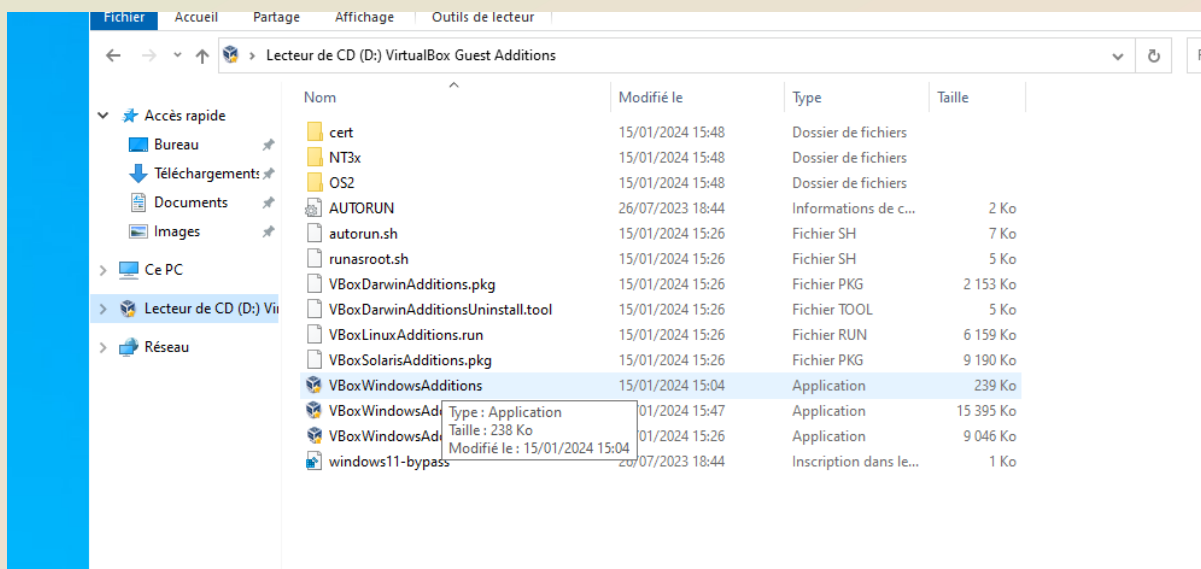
Fichier Accueil Partage Affichage Outils de lecteur

Lecteur de CD (D:) VirtualBox Guest Additions

Accès rapide
Bureau
Téléchargements
Documents
Images
Ce PC
Lecteur de CD (D:) Vi
Réseau

| Nom | Modifié le | Type | Taille |
|---|---|---|---|
| cert | 15/01/2024 15:48 | Dossier de fichiers | |
| NT3x | 15/01/2024 15:48 | Dossier de fichiers | |
| OS2 | 15/01/2024 15:48 | Dossier de fichiers | |
| AUTORUN | 26/07/2023 18:44 | Informations de c... | 2 Ko |
| autorun.sh | 15/01/2024 15:26 | Fichier SH | 7 Ko |
| runasroot.sh | 15/01/2024 15:26 | Fichier SH | 5 Ko |
| VBoxDarwinAdditions.pkg | 15/01/2024 15:26 | Fichier PKG | 2 153 Ko |
| VBoxDarwinAdditionsUninstall.tool | 15/01/2024 15:26 | Fichier TOOL | 5 Ko |
| VBoxLinuxAdditions.run | 15/01/2024 15:26 | Fichier RUN | 6 159 Ko |
| VBoxSolarisAdditions.pkg | 15/01/2024 15:26 | Fichier PKG | 9 190 Ko |
| VBoxWindowsAdditions | 15/01/2024 15:04 | Application | 239 Ko |
| VBoxWindowsAd | 01/2024 15:47 | Application | 15 395 Ko |
| VBoxWindowsAd | 01/2024 15:26 | Application | 9 046 Ko |
| windows11-bypass | 26/07/2023 18:44 | Inscription dans le... | 1 Ko |

Type : Application
Taille : 238 Ko
Modifié le : 15/01/2024 15:04